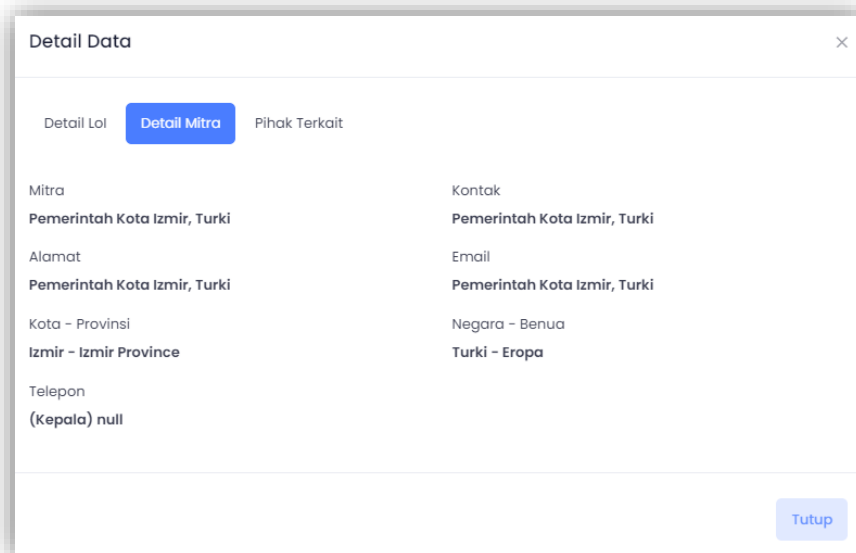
Detail Data

×

Detail LoI
Detail Mitra
Pihak Terkait

Mitra
Pemerintah Kota Izmir, Turki

Kontak
Pemerintah Kota Izmir, Turki

Alamat
Pemerintah Kota Izmir, Turki

Email
Pemerintah Kota Izmir, Turki

Kota - Provinsi
Izmir - Izmir Province

Negara - Benua
Turki - Eropa

Telepon
(Kepala) null

Tutup